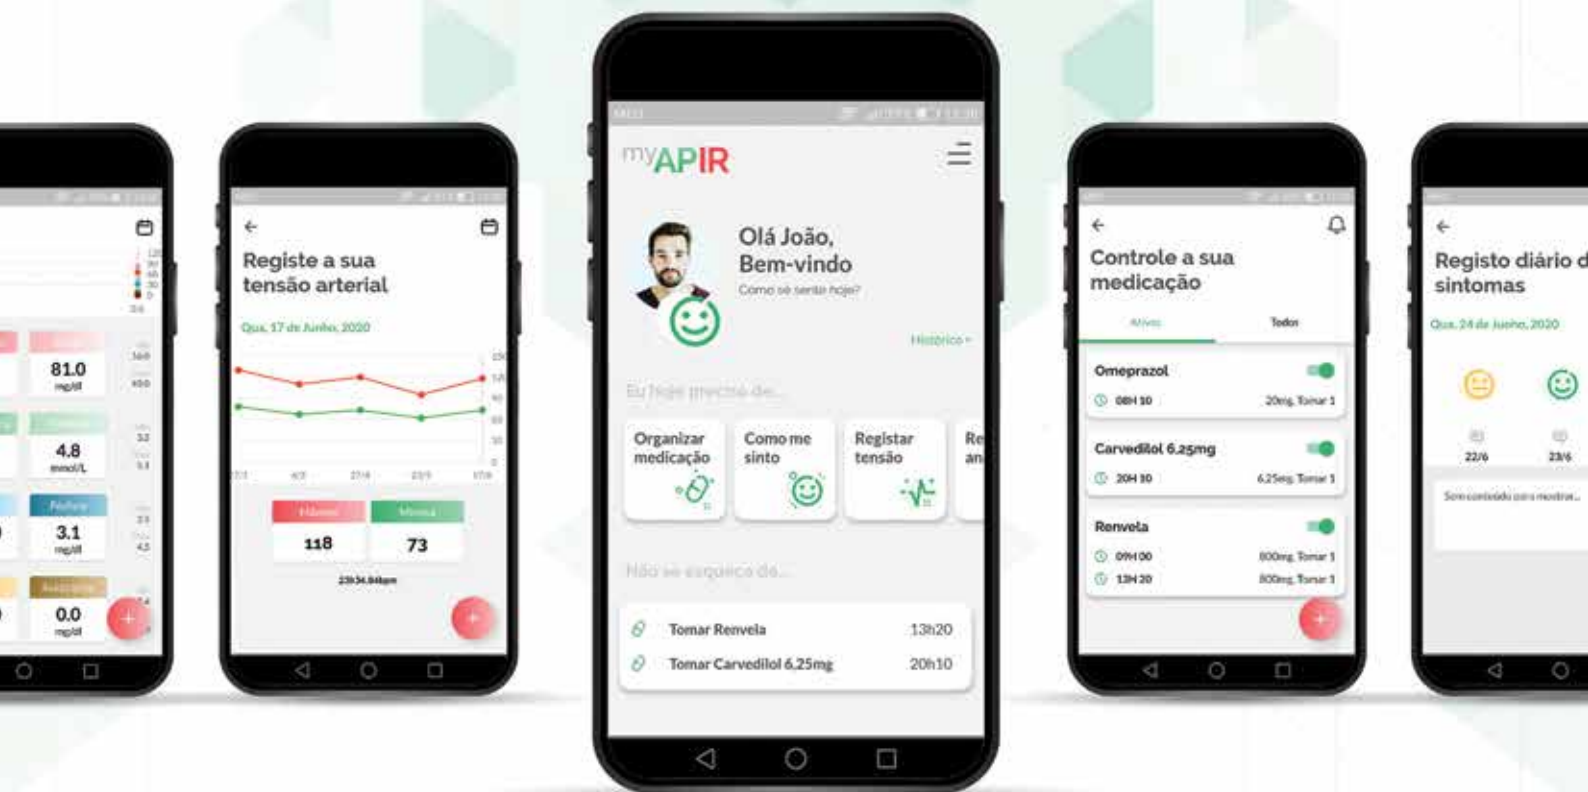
81.0
mg/dl

4.8
mmol/L

Fósforo
3.1
mg/dl

0.0
mg/dl

Registe a sua tensão arterial

Qua, 17 de Junho, 2020

Máxima
118

Mínima
73

23h34 84bpm

myAPIR

Olá João, Bem-vindo

Como se sente hoje?

Histórico >

Eu hoje preciso de...

Organizar medicação

Como me sinto

Registar tensão

Re an

Não se esqueça de...

Tomar Renvela 13h20

Tomar Carvedilol 6,25mg 20h10

Controle a sua medicação

Ativos

Todos

Omeprazol
08H 10
20mg, Tomar 1

Carvedilol 6,25mg
20H 10
6,25mg, Tomar 1

Renvela
09H 00
800mg, Tomar 1
13H 20
800mg, Tomar 1

Registo diário d sintomas

Qua, 24 de Junho, 2020

22/6

23/6

Sem conteúdo para mostrar...